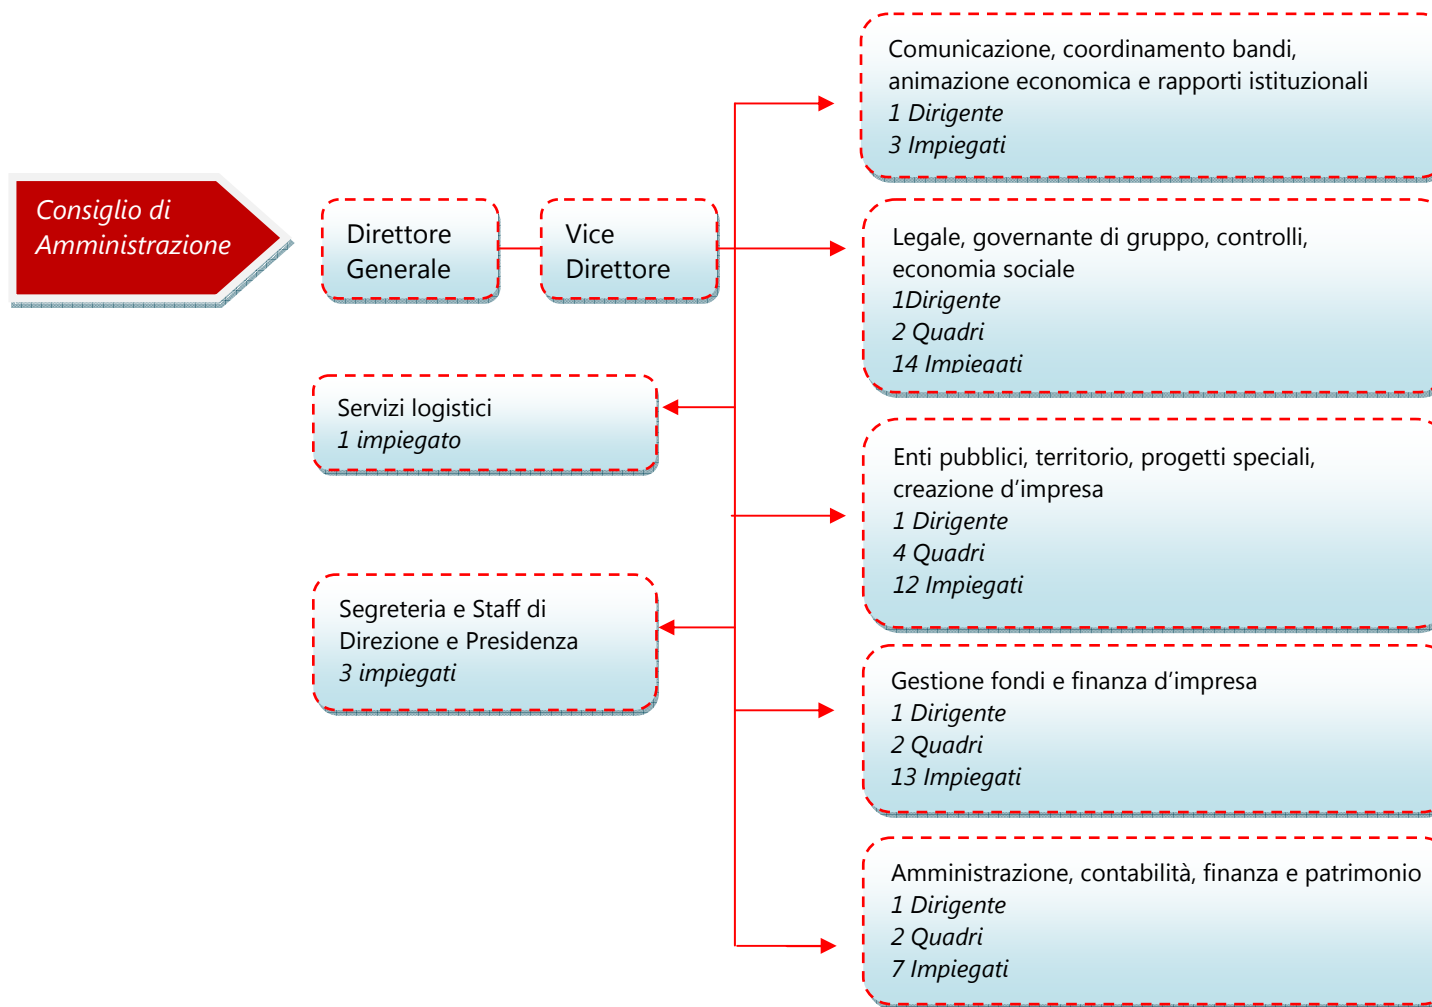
Consiglio di Amministrazione

Direttore Generale

Vice Direttore

Comunicazione, coordinamento bandi, animazione economica e rapporti istituzionali
1 Dirigente
3 Impiegati

Legale, governante di gruppo, controlli, economia sociale
1Dirigente
2 Quadri
14 Impiegati

Servizi logistici
1 impiegato

Enti pubblici, territorio, progetti speciali, creazione d'impresa
1 Dirigente
4 Quadri
12 Impiegati

Segreteria e Staff di Direzione e Presidenza
3 impiegati

Gestione fondi e finanza d'impresa
1 Dirigente
2 Quadri
13 Impiegati

Amministrazione, contabilità, finanza e patrimonio
1 Dirigente
2 Quadri
7 Impiegati